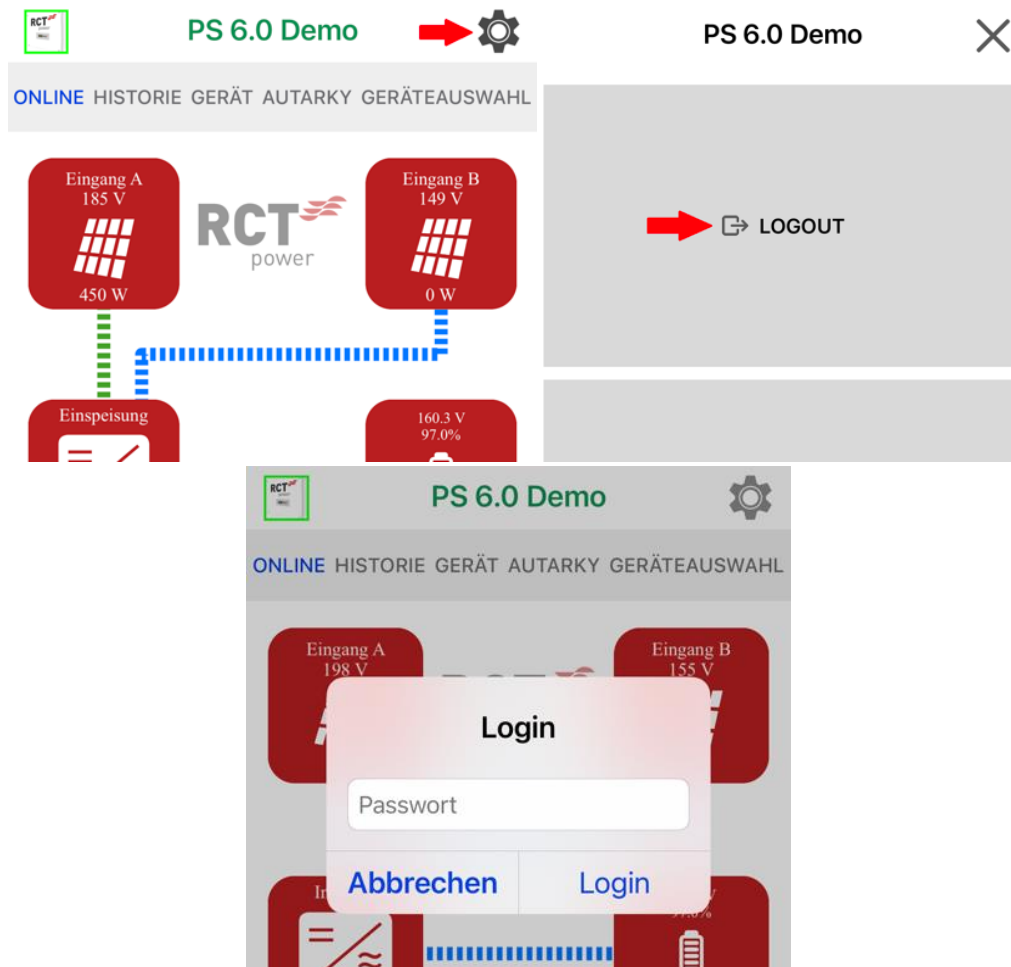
RCT

PS 6.0 Demo

ONLINE HISTORIE GERÄT AUTARKY GERÄTEAUSWAHL

Eingang A
185 V
450 W

RCT power

Eingang B
149 V
0 W

Einspeisung

160.3 V
97.0%

PS 6.0 Demo

LOGOUT

RCT

PS 6.0 Demo

ONLINE HISTORIE GERÄT AUTARKY GERÄTEAUSWAHL

Eingang A
198 V

Eingang B
155 V

Login

Passwort

Abbrechen Login

In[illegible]